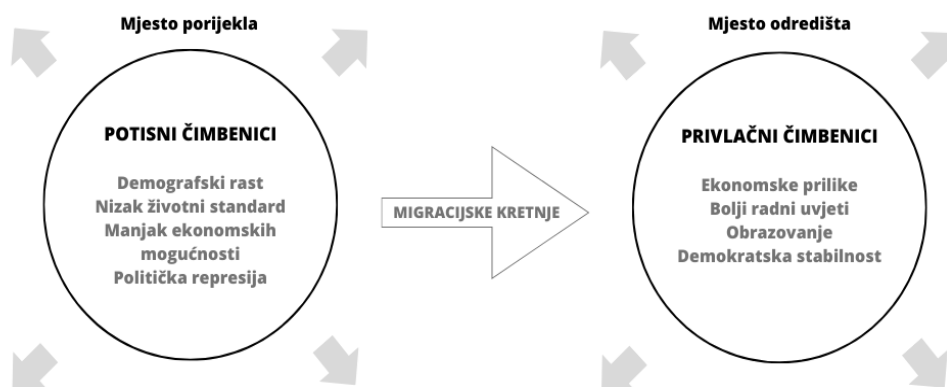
Mjesto porijekla

POTISNI ČIMBENICI

Demografski rast
Nizak životni standard
Manjak ekonomskih mogućnosti
Politička represija

MIGRACIJSKE KRETNJE

Mjesto odredišta

PRIVLAČNI ČIMBENICI

Ekonomske prilike
Bolji radni uvjeti
Obrazovanje
Demokratska stabilnost